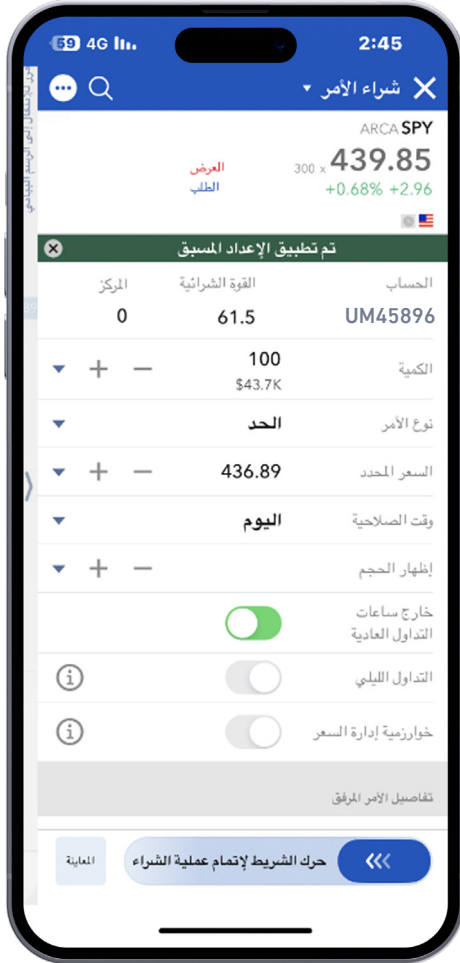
59 4G
2:45

شراء الأمر

ARCA SPY
439.85 x 300
+0.68% +2.96
العرض
الطلب

تم تطبيق الإعداد المسبق

الحساب
القوة الشرائية
المركز
UM45896
61.5
0

الكمية
100
$43.7K

نوع الأمر
الحد

السعر المحدد
436.89

وقت الصلاحية
اليوم

إظهار الحجم

خارج ساعات التداول العادية

التداول الليلي

خوارزمية إدارة السعر

تفاصيل الأمر المرفق

حرك الشريط لإتمام عملية الشراء
المعاينة